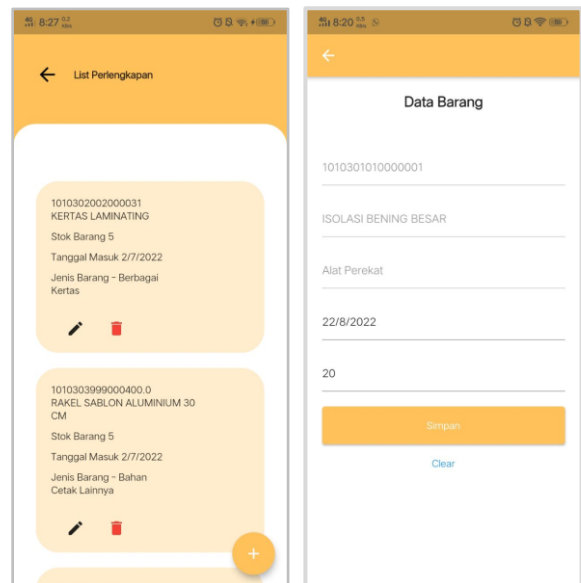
8:27

List Perlengkapan

1010302002000031
KERTAS LAMINATING

Stok Barang 5

Tanggal Masuk 2/7/2022

Jenis Barang - Berbagai Kertas

1010303999000400.0
RAKEL SABLON ALUMINIUM 30 CM

Stok Barang 5

Tanggal Masuk 2/7/2022

Jenis Barang - Bahan Cetak Lainnya

+

8:20

Data Barang

1010301010000001

ISOLASI BENING BESAR

Alat Perekat

22/8/2022

20

Simpan

Clear